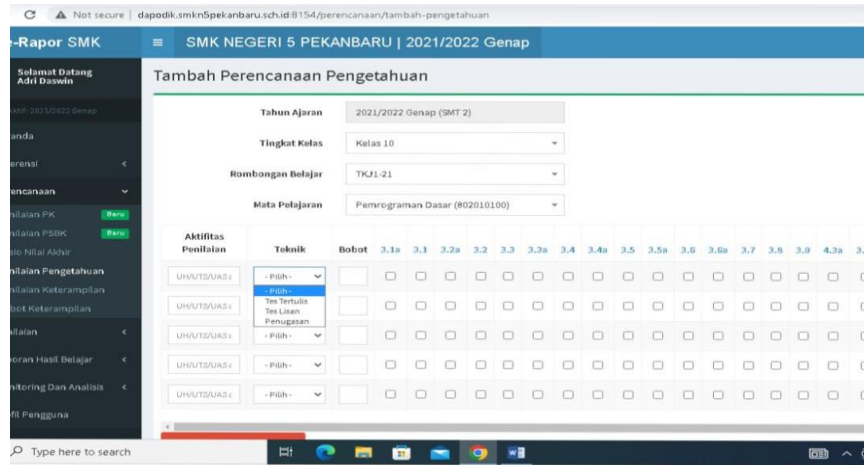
Not secure | dapodik.smkn5pekanbaru.sch.id:8154/perencanaan/tambah-pengetahuan

e-Rapor SMK

SMK NEGERI 5 PEKANBARU | 2021/2022 Genap

Selamat Datang
Adri Daswin

ktif: 2021/2022 Genap

anda

erensi

encanaan

nilaian PK Baru

nilaian P5BK Baru

sio Nilai Akhir

nilaian Pengetahuan

nilaian Keterampilan

bot Keterampilan

nilaian

oran Hasil Belajar

nitoring Dan Analisis

fil Pengguna

Tambah Perencanaan Pengetahuan

Tahun Ajaran: 2021/2022 Genap (SMT 2)

Tingkat Kelas: Kelas 10

Rombongan Belajar: TKJ1-21

Mata Pelajaran: Pemrograman Dasar (802010100)

| Aktifitas Penilaian | Teknik | Bobot | 3.1a | 3.1 | 3.2a | 3.2 | 3.3 | 3.3a | 3.4 | 3.4a | 3.5 | 3.5a | 3.6 | 3.6a | 3.7 | 3.8 | 3.9 | 4.3a | 3. |
|---|---|---|---|---|---|---|---|---|---|---|---|---|---|---|---|---|---|---|---|
| UH/UTS/UAS | - Pilih - | | | | | | | | | | | | | | | | | | |
| UH/UTS/UAS | | | | | | | | | | | | | | | | | | | |
| UH/UTS/UAS | - Pilih - | | | | | | | | | | | | | | | | | | |
| UH/UTS/UAS | - Pilih - | | | | | | | | | | | | | | | | | | |
| UH/UTS/UAS | - Pilih - | | | | | | | | | | | | | | | | | | |

- Pilih -
Tes Tertulis
Tes Lisan
Penugasan

Type here to search